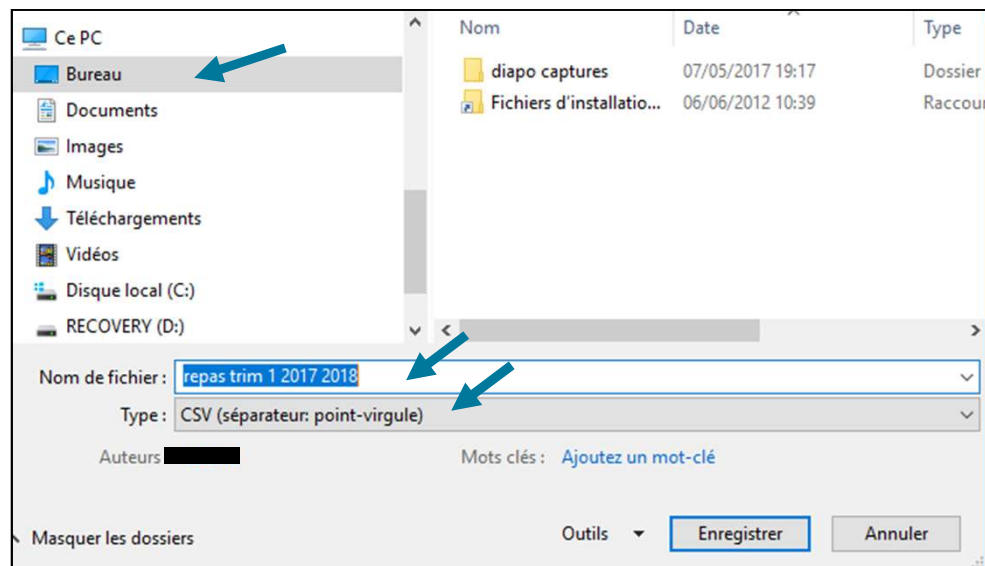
Ce PC
Bureau
Documents
Images
Musique
Téléchargements
Vidéos
Disque local (C:)
RECOVERY (D:)

| Nom | Date | Type |
|---|---|---|
| diapo captures | 07/05/2017 19:17 | Dossier |
| Fichiers d'installatio... | 06/06/2012 10:39 | Raccour |

Nom de fichier : repas trim 1 2017 2018
Type : CSV (séparateur: point-virgule)
Auteurs
Mots clés : Ajoutez un mot-clé

Masquer les dossiers
Outils
Enregistrer
Annuler